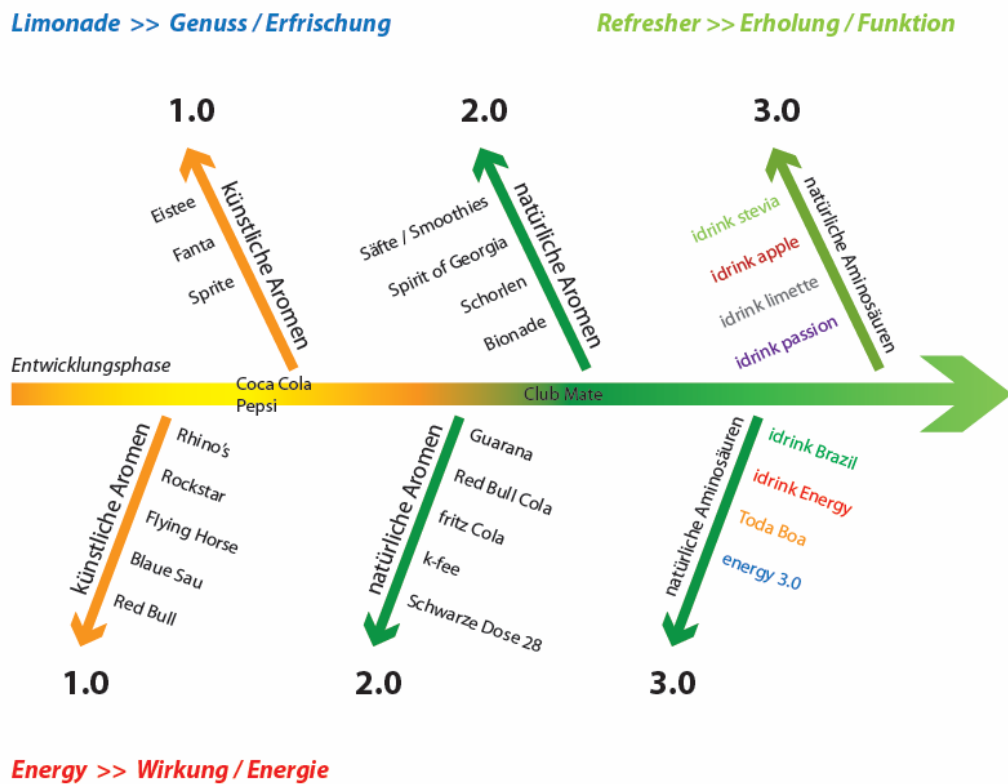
Limonade >> Genuss / Erfrischung

Refresher >> Erholung / Funktion

1.0

2.0

3.0

künstliche Aromen

Eistee
Fanta
Sprite

natürliche Aromen

Säfte / Smoothies
Spirit of Georgia
Schorlen
Bionade

natürliche Aminosäuren

idrink stevia
idrink apple
idrink limette
idrink passion

Entwicklungsphase

Coca Cola
Pepsi

Club Mate

künstliche Aromen

Rhino's
Rockstar
Flying Horse
Blaue Sau
Red Bull

natürliche Aromen

Guarana
Red Bull Cola
fritz Cola
k-fee
Schwarze Dose 28

natürliche Aminosäuren

idrink Brazil
idrink Energy
Toda Boa
energy 3.0

1.0

2.0

3.0

Energy >> Wirkung / Energie